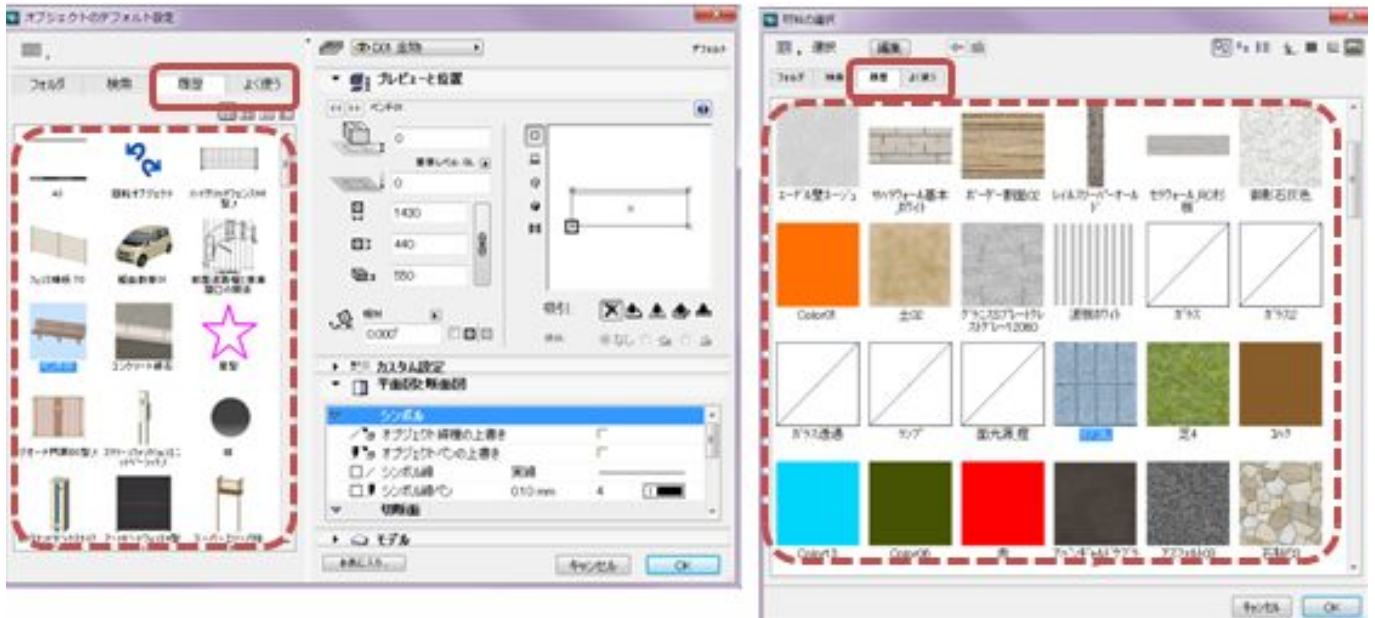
オブジェクトのデフォルト設定

フォルダ 検索 履歴 よく使う

A1 回転オブジェクト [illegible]
フェンス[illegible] 軽自動車01 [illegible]
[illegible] コンクリート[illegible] 星型
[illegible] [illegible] 球
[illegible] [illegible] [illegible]

D01 造形 デフォルト
プレビューと位置
ベンチ01
0
0
1430
440
550
0.00°
カスタム設定
平面図と断面図
シンボル
オブジェクト線種の上書き
オブジェクトペンの上書き
シンボル線 実線
シンボル線ペン 0.10 mm 4
切断面
モデル
お気に入り...
キャンセル OK

材料の選択
選択 編集
フォルダ 検索 履歴 よく使う

エーデル壁ヨージュ サイディング基本ホワイト ボーダー割肌02 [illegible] セラウォールRC打放 御影石灰色
Color01 土02 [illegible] 透明ホワイト ガラス ガラス2
ガラス透過 ランプ 面光源_標 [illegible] 芝4 コルク
Color13 Color06 赤 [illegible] アスファルト02 石張り01

キャンセル OK